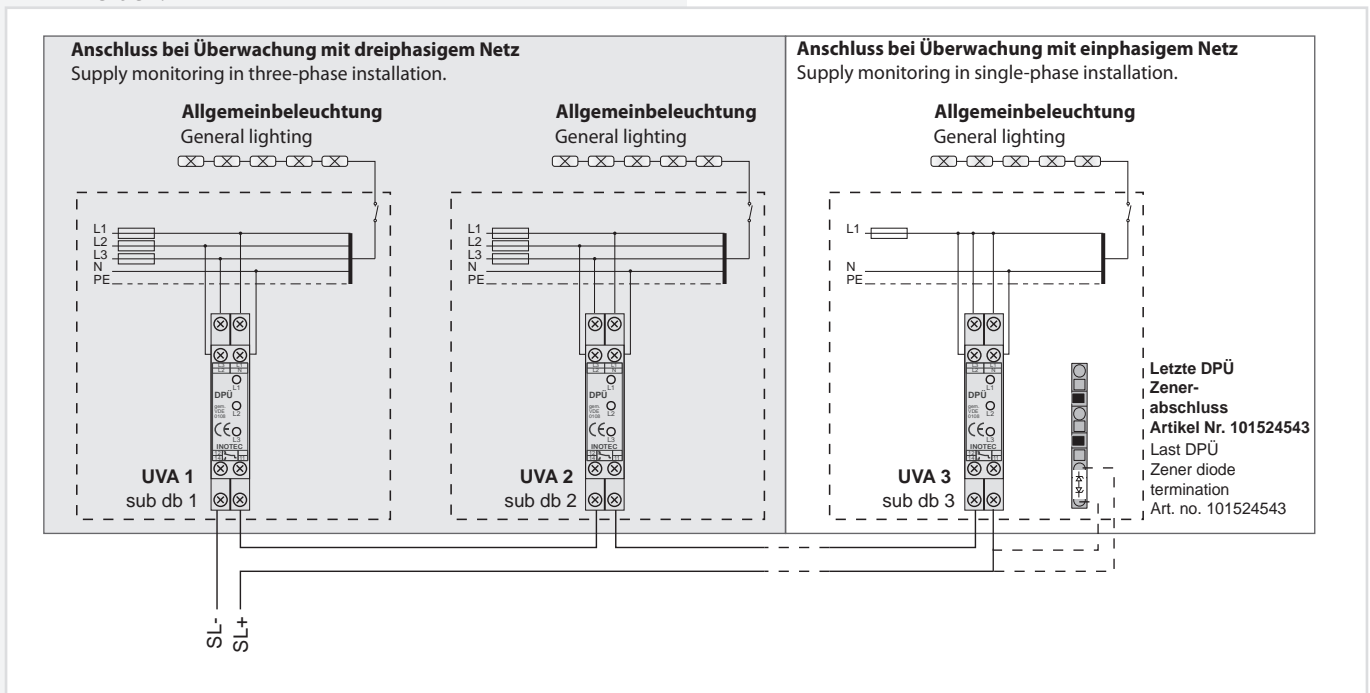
**Anschluss bei Überwachung mit dreiphasigem Netz**
Supply monitoring in three-phase installation.

**Allgemeinbeleuchtung**
General lighting

L1
L2
L3
N
PE

L1
L2
L3
DPÜ
CE
INOTEC

**UVA 1**
sub db 1

**Allgemeinbeleuchtung**
General lighting

L1
L2
L3
N
PE

L1
L2
L3
DPÜ
CE
INOTEC

**UVA 2**
sub db 2

**Anschluss bei Überwachung mit einphasigem Netz**
Supply monitoring in single-phase installation.

**Allgemeinbeleuchtung**
General lighting

L1
N
PE

L1
L2
L3
DPÜ
CE
INOTEC

**UVA 3**
sub db 3

**Letzte DPÜ Zenerabschluss Artikel Nr. 101524543**
Last DPÜ Zener diode termination Art. no. 101524543

SL-
SL+